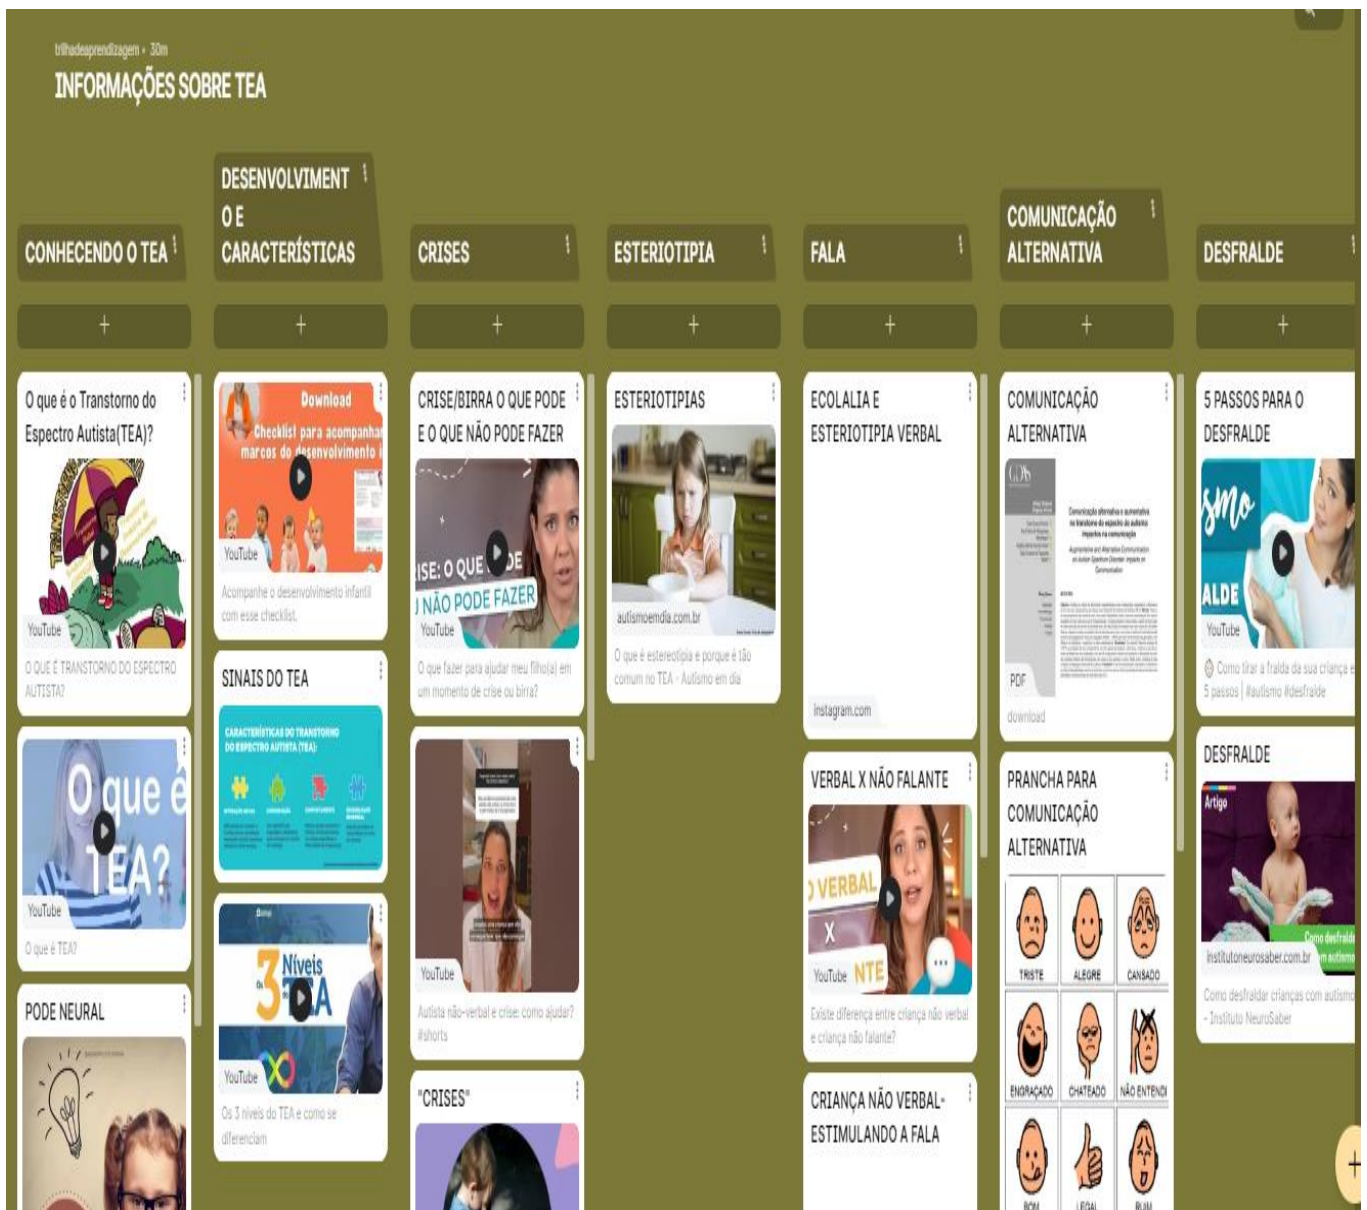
trilhadeaprendizagem • 30m

INFORMAÇÕES SOBRE TEA

CONHECENDO O TEA

+

O que é o Transtorno do Espectro Autista(TEA)?

YouTube

O QUE É TRANSTORNO DO ESPECTRO AUTISTA?

O que é TEA?

YouTube

O que é TEA?

PODE NEURAL

DESENVOLVIMENTO E CARACTERÍSTICAS

+

Download

Checklist para acompanhar marcos do desenvolvimento

YouTube

Acompanhe o desenvolvimento infantil com esse checklist.

SINAIS DO TEA

CARACTERÍSTICAS DO TRANSTORNO DO ESPECTRO AUTISTA (TEA)

Os 3 Níveis do TEA

YouTube

Os 3 níveis do TEA e como se diferenciam

CRISES

+

CRISE/BIRRA O QUE PODE E O QUE NÃO PODE FAZER

CRISE: O QUE PODE E O QUE NÃO PODE FAZER

YouTube

O que fazer para ajudar meu filho(a) em um momento de crise ou birra?

YouTube

Autista não-verbal e crise: como ajudar? #shorts

"CRISES"

ESTERIOTIPIA

+

ESTERIOTIPIAS

autismoemdia.com.br

O que é estereotipia e porque é tão comum no TEA - Autismo em dia

FALA

+

ECOLALIA E ESTERIOTIPIA VERBAL

instagram.com

VERBAL X NÃO FALANTE

NÃO VERBAL X NÃO FALANTE

YouTube

Existe diferença entre criança não verbal e criança não falante?

CRIANÇA NÃO VERBAL-ESTIMULANDO A FALA

COMUNICAÇÃO ALTERNATIVA

+

COMUNICAÇÃO ALTERNATIVA

Comunicação alternativa e aumentativa no transtorno do espectro do autismo: impactos na comunicação

PDF

download

PRANCHA PARA COMUNICAÇÃO ALTERNATIVA

TRISTE | ALEGRE | CANSADO
ENGRAÇADO | CHATEADO | NÃO ENTENDI
BOM | LEGAL | RUIM

DESFRALDE

+

5 PASSOS PARA O DESFRALDE

YouTube

Como tirar a fralda da sua criança em 5 passos | #autismo #desfralde

DESFRALDE

Artigo

Como desfraldar crianças com autismo

institutoneurosaber.com.br

Como desfraldar crianças com autismo - Instituto NeuroSaber